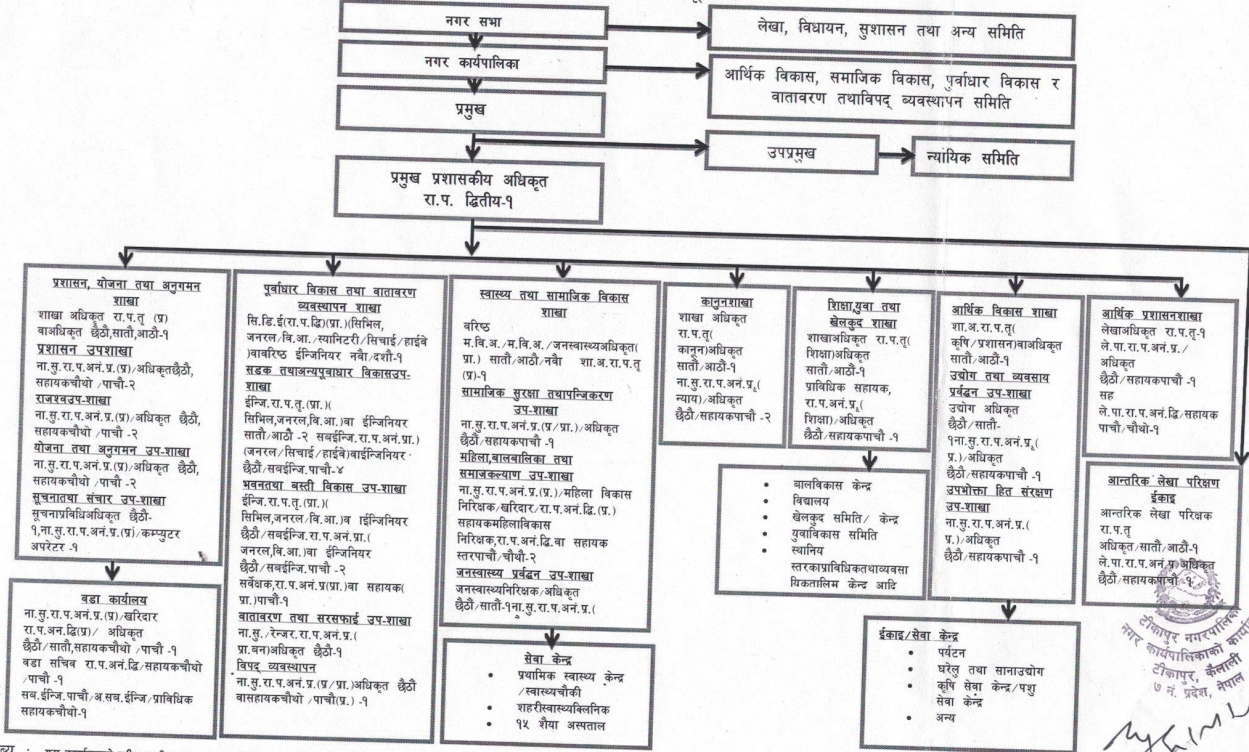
नगर सभा

लेखा, विधायन, सुशासन तथा अन्य समिति

नगर कार्यपालिका

आर्थिक विकास, समाजिक विकास, पुर्वाधार विकास र वातावरण तथाविपद् व्यवस्थापन समिति

प्रमुख

उपप्रमुख

न्यायिक समिति

प्रमुख प्रशासकीय अधिकृत
रा.प. द्वितीय-१

प्रशासन, योजना तथा अनुगमन शाखा
शाखा अधिकृत रा.प.तृ (प्र) वाअधिकृत छैठौं,सातौं,आठौं-१
प्रशासन उपशाखा
ना.सु.रा.प.अनं.(प्र)/अधिकृतछैठौं, सहायकचौथो /पाचौं-२
राजस्वउप-शाखा
ना.सु.रा.प.अनं.प्र.(प्र)/अधिकृत छैठौं, सहायकचौथो /पाचौं -२
योजना तथा अनुगमन उप-शाखा
ना.सु.रा.प.अनं.प्र.(प्र)/अधिकृत छैठौं, सहायकचौथो /पाचौं -२
सूचनातथा संचार उप-शाखा
सूचनाप्रविधिअधिकृत छैठौं-१,ना.सु.रा.प.अनं.प्र.(प्र)/कम्प्युटर अपरेटर -१

वडा कार्यालय
ना.सु.रा.प.अनं.प्र.(प्र)/खरिदार रा.प.अन.द्वि(प्र)/ अधिकृत छैठौं/सातौं,सहायकचौथो /पाचौं -१
वडा सचिव रा.प.अनं.द्वि/सहायकचौथो /पाचौं -१
सब.ईन्जि.पाचौं/अ.सब.ईन्जि/प्राविधिक सहायकचौथो-१

पूर्वाधार विकास तथा वातावरण व्यवस्थापन शाखा
सि.डि.ई(रा.प.तृ.(प्रा.)(सिभिल, जनरल/वि.आ./स्यानिटरी/सिचाई/हाईवे )वावरिष्ठ ईन्जिनियर नवौं/दशौं-१
सडक तथाअन्यपूवाधार विकासउप-शाखा
ईन्जि.रा.प.तृ.(प्रा.)( सिभिल,जनरल,वि.आ.)वा ईन्जिनियर सातौं/आठौं -२ सबईन्जि.रा.प.अनं.प्रा.) (जनरल/सिचाई/हाईवे)वाईन्जिनियर छैठौं/सबईन्जि.पाचौं -४
भवनतथा बस्ती विकास उप-शाखा
ईन्जि.रा.प.तृ.(प्रा.)( सिभिल,जनरल,वि.आ.)वा ईन्जिनियर छैठौं/सबईन्जि.रा.प.अनं.प्रा.( जनरल,वि.आ.)वा ईन्जिनियर छैठौं/सबईन्जि.पाचौं -२
सर्वेक्षक,रा.प.अनं.प्र(प्रा.)वा सहायक( प्रा.)पाचौं-१
वातावरण तथा सरसफाई उप-शाखा
ना.सु./रेन्जर.रा.प.अनं.प्र.( प्रा.वन)अधिकृत छैठौं-१
विपद् व्यवस्थापन
ना.सु.रा.प.अनं.प्र.(प्र/प्रा.)अधिकृत छैठौं वासहायकचौथो /पाचौं(प्र.) -१

स्वास्थ्य तथा सामाजिक विकास शाखा
वरिष्ठ म.वि.अ./म.वि.अ./जनस्वास्थ्यअधिकृत( प्रा.) सातौं/आठौं/नवौं शा.अ.रा.प.तृ (प्र)-१
सामाजिक सुरक्षा तथापन्जिकरण उप-शाखा
ना.सु.रा.प.अनं.प्र.(प्र/प्रा.)/अधिकृत छैठौं/सहायकपाचौं -१
महिला,बालबालिका तथा समाजकल्याण उप-शाखा
ना.सु.रा.प.अनं.प्र.(प्र.)/महिला विकास निरिक्षक/खरिदार/रा.प.अनं.द्वि.(प्र.) सहायकमहिलाविकास निरिक्षक,रा.प.अनं.द्वि.वा सहायक स्तरपाचौं/चौथो-२
जनस्वास्थ्य प्रर्वद्धन उप-शाखा
जनस्वास्थ्यनिरिक्षक/अधिकृत छैठौं/सातौं-१ना.सु.रा.प.अनं.प्र.(

सेवा केन्द्र
• प्राथमिक स्वास्थ्य केन्द्र /स्वास्थ्यचौकी
• शहरीस्वास्थ्यक्लिनिक
• १५ शैया अस्पताल

कानूनशाखा
शाखा अधिकृत रा.प.तृ( कानून)अधिकृत सातौं/आठौं-१
ना.सु.रा.प.अनं.प्र.( न्याय)/अधिकृत छैठौं/सहायकपाचौं -२

शिक्षा,युवा तथा खेलकुद शाखा
शाखाअधिकृत रा.प.तृ( शिक्षा)अधिकृत सातौं/आठौं-१
प्राविधिक सहायक, रा.प.अनं.प्र.( शिक्षा)/अधिकृत छैठौं/सहायकपाचौं -१

• बालविकास केन्द्र
• विद्यालय
• खेलकुद समिति/ केन्द्र
• युवाविकास समिति
• स्थानिय स्तरकाप्राविधिकतथाव्यवसायिकतालिम केन्द्र आदि

आर्थिक विकास शाखा
शा.अ.रा.प.तृ( कृषि/प्रशासन)वाअधिकृत सातौं/आठौं-१
उद्योग तथा व्यवसाय प्रर्वद्धन उप-शाखा
उद्योग अधिकृत छैठौं/सातौं-१ना.सु.रा.प.अनं.प्र.( प्र.)/अधिकृत छैठौं/सहायकपाचौं -१
उपभोक्ता हित संरक्षण उप-शाखा
ना.सु.रा.प.अनं.प्र.( प्र.)/अधिकृत छैठौं/सहायकपाचौं -१

ईकाइ/सेवा केन्द्र
• पर्यटन
• घरेलु तथा सानाउद्योग
• कृषि सेवा केन्द्र/पशु सेवा केन्द्र
• अन्य

आर्थिक प्रशासनशाखा
लेखाअधिकृत रा.प.तृ-१
ले.पा.रा.प.अनं.प्र./ अधिकृत छैठौं/सहायकपाचौं -१
सह ले.पा.रा.प.अनं.द्वि/सहायक पाचौं/चौथो-१

आन्तरिक लेखा परिक्षण ईकाइ
आन्तरिक लेखा परिक्षक रा.प.तृ अधिकृत/सातौं/आठौं-१
ले.पा.रा.प.अनं.प्र/अधिकृत छैठौं/सहायकपाचौं -१

टीकापुर नगरपालिका
नगर कार्यपालिकाको कार्यालय
टीकापुर, कैलाली
७ नं. प्रदेश, नेपाल